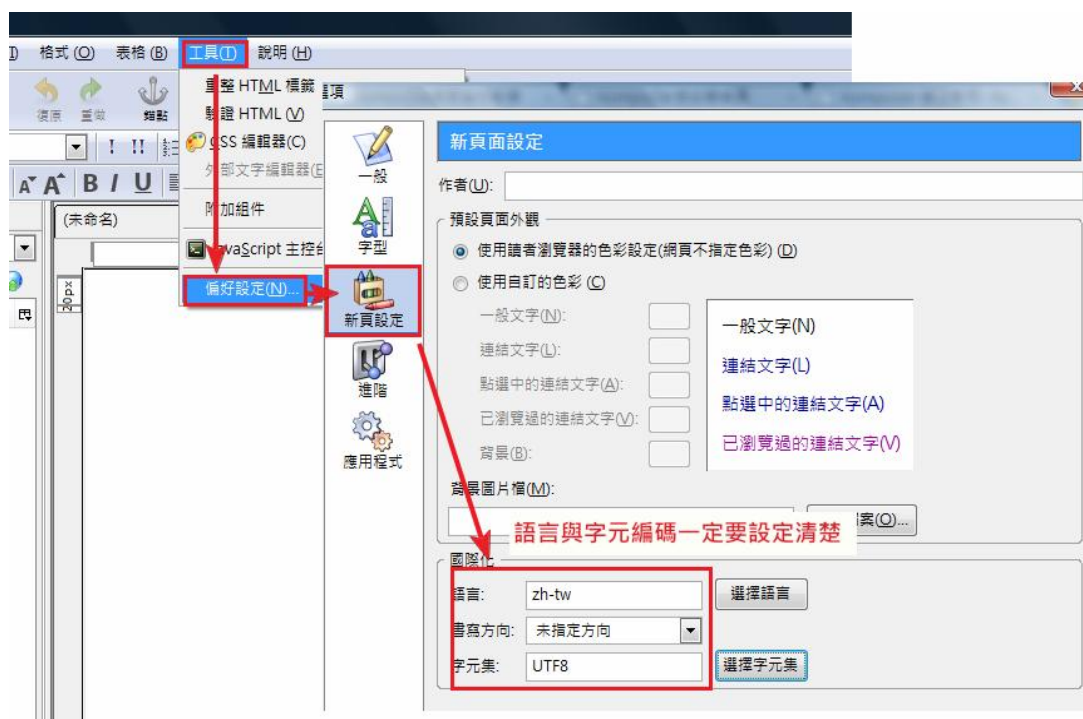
格式 (O)　表格 (B)　工具(T)　說明 (H)

復原　重做　錨點

重整 HTML 標籤
驗證 HTML (V)
CSS 編輯器(C)
外部文字編輯器(E
附加組件
JavaScript 主控台
偏好設定(N)...

(未命名)

選項

一般
字型
新頁設定
進階
應用程式

新頁面設定

作者(U):

預設頁面外觀

使用讀者瀏覽器的色彩設定(網頁不指定色彩) (D)

使用自訂的色彩 (C)

一般文字(N):
連結文字(L):
點選中的連結文字(A):
已瀏覽過的連結文字(V):
背景(B):

一般文字(N)
連結文字(L)
點選中的連結文字(A)
已瀏覽過的連結文字(V)

背景圖片檔(M):

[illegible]案(O)...

語言與字元編碼一定要設定清楚

國際化

語言: zh-tw　選擇語言

書寫方向: 未指定方向

字元集: UTF8　選擇字元集